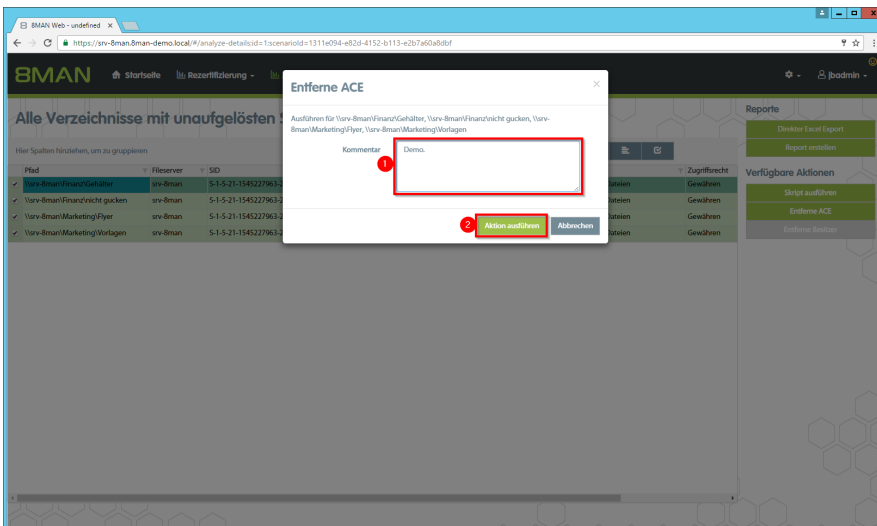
8MAN Web - undefined ×

https://srv-8man.8man-demo.local/#/analyze-details;id=1;scenarioId=1311e094-e82d-4152-b113-e2b7a60a8dbf

8MAN Startseite Rezertifizierung jbadmin

Alle Verzeichnisse mit unaufgelösten

Hier Spalten hinziehen, um zu gruppieren

| Pfad | Fileserver | SID | | Zugriffsrecht |
|---|---|---|---|---|
| \\srv-8man\Finanz\Gehälter | srv-8man | S-1-5-21-1545227963-2 | Dateien | Gewähren |
| \\srv-8man\Finanz\nicht gucken | srv-8man | S-1-5-21-1545227963-2 | Dateien | Gewähren |
| \\srv-8man\Marketing\Flyer | srv-8man | S-1-5-21-1545227963-2 | Dateien | Gewähren |
| \\srv-8man\Marketing\Vorlagen | srv-8man | S-1-5-21-1545227963-2 | Dateien | Gewähren |

Reporte
Direkter Excel Export
Report erstellen

Verfügbare Aktionen
Skript ausführen
Entferne ACE
Entferne Besitzer

Entferne ACE ×

Ausführen für \\srv-8man\Finanz\Gehälter, \\srv-8man\Finanz\nicht gucken, \\srv-8man\Marketing\Flyer, \\srv-8man\Marketing\Vorlagen

Kommentar 1 Demo.

2 Aktion ausführen Abbrechen